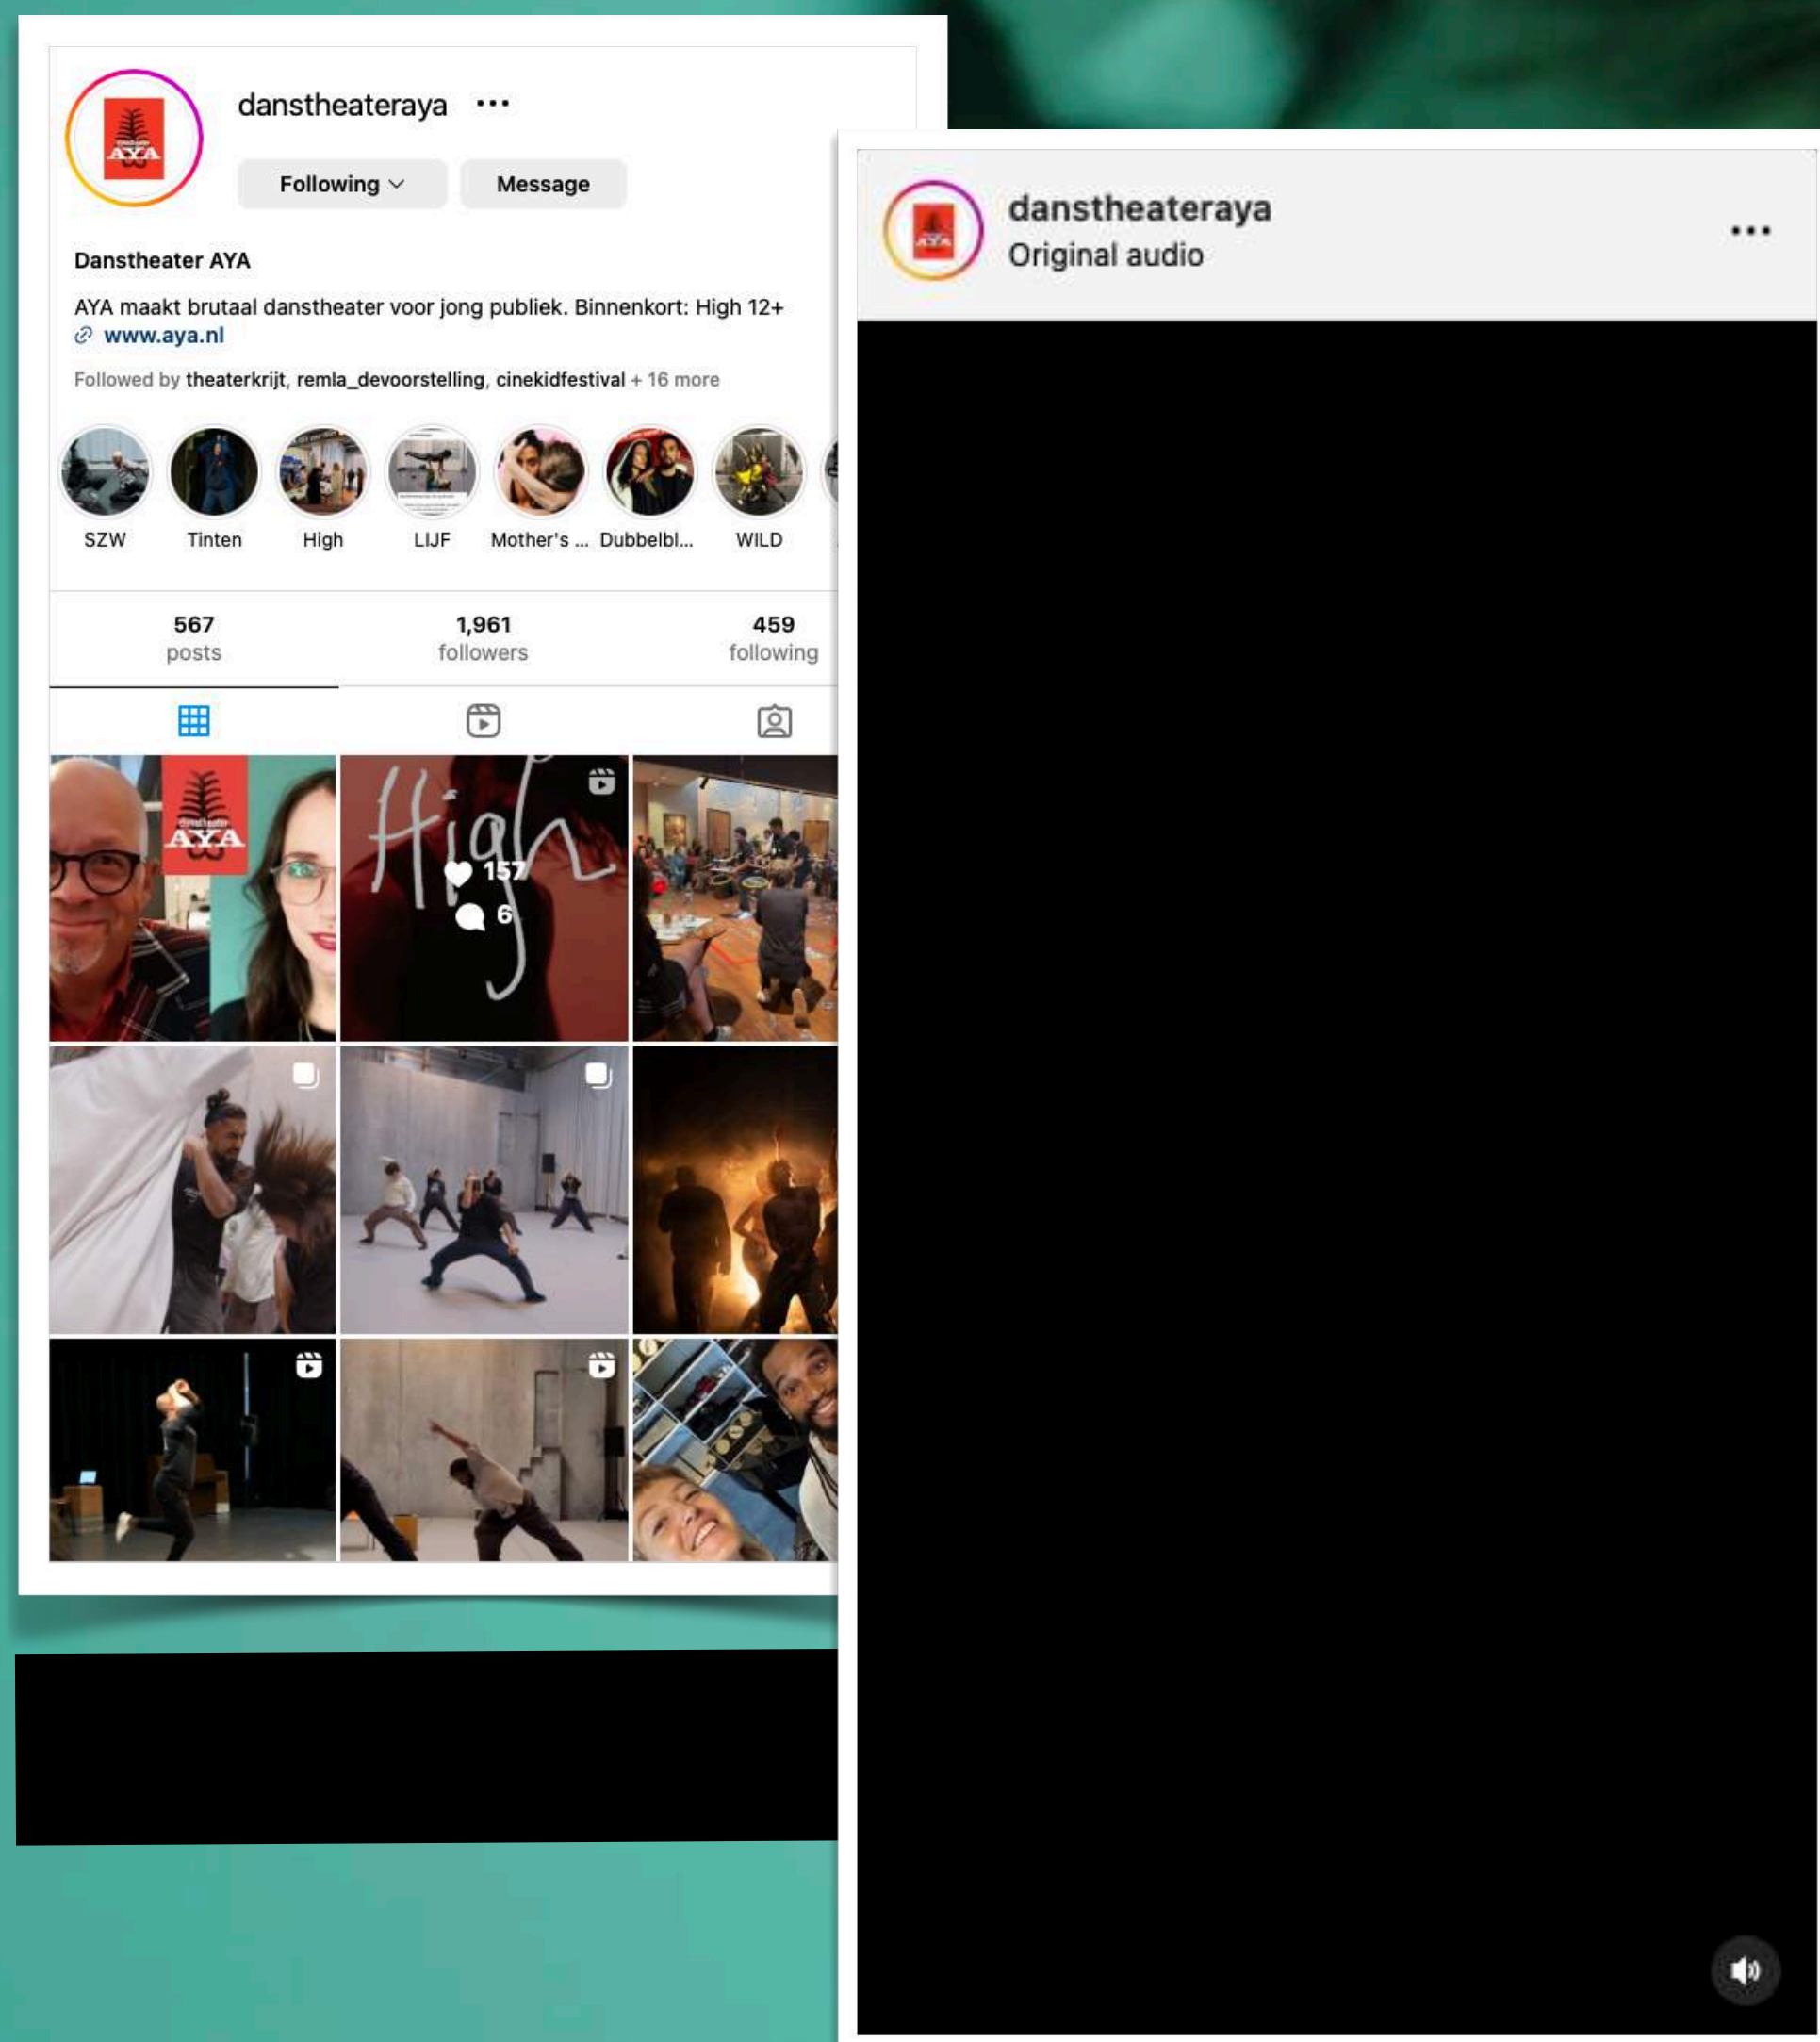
danstheateraya •••

Following

Message

Danstheater AYA

AYA maakt brutaal danstheater voor jong publiek. Binnenkort: High 12+
www.aya.nl

Followed by theaterkrijt, remla_devoorstelling, cinekidfestival + 16 more

SZW Tinten High LIJF Mother's ... Dubbelbl... WILD

567 posts

1,961 followers

459 following

AYA

High

157

6

danstheateraya
Original audio

•••